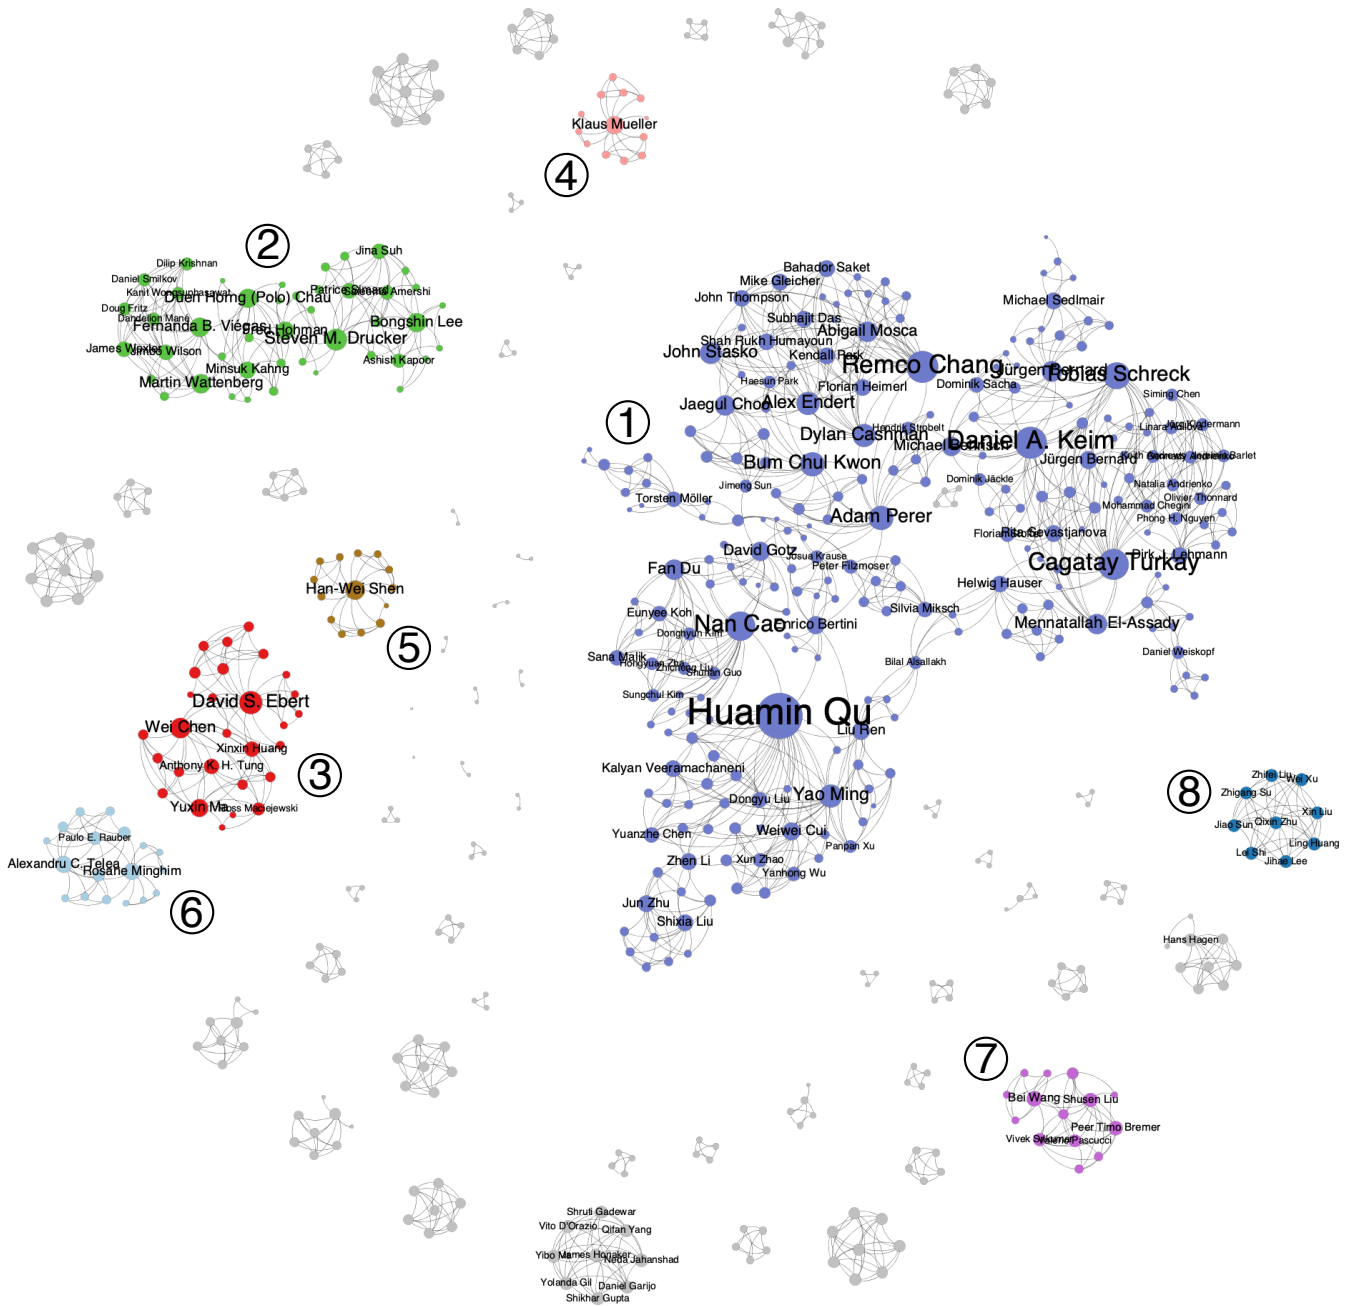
Klaus Mueller

④

②

Dilip Krishnan
Daniel Smilkov
Kanit Wongsuphasawat
Duen Horng (Polo) Chau
Doug Fritz
Dandelion Mane
Fernanda B. Viegas
Fred Hohman
James Wexler
Jimbo Wilson
Steven M. Drucker
Minsuk Kahng
Martin Wattenberg
Jina Suh
Patrice Simard
Saleema Amershi
Bongshin Lee
Ashish Kapoor

①

Bahador Saket
Mike Gleicher
John Thompson
Subhajit Das
Abigail Mosca
Shah Rukh Humayoun
John Stasko
Kendall Park
Haesun Park
Remco Chang
Florian Heimerl
Jaegul Choo
Alex Endert
Dylan Cashman
Hendrik Strobelt
Michael Behrisch
Bum Chul Kwon
Jimeng Sun
Torsten Möller
Adam Perer
Michael Sedlmair
Jürgen Bernard
Tobias Schreck
Dominik Sacha
Siming Chen
Linara Adilova
Daniel A. Keim
Jürgen Bernard
Natalia Andrienko
Gennady Andrienko
Olivier Thonnard
Mohammad Chegini
Phong H. Nguyen
Dominik Jäckle
Florian Stoffel
Rita Sevastjanova
Cagatay Turkay
Dirk J. Lehmann
Helwig Hauser
Mennatallah El-Assady
Daniel Weiskopf
David Gotz
Josua Krause
Peter Filzmoser
Fan Du
Silvia Miksch
Eunyee Koh
Nan Cao
Enrico Bertini
Donghyun Kim
Sana Malik
Hongyuan Zha
Zhicheng Liu
Shunan Guo
Sungahn Kim
Bilal Alsallakh
Huamin Qu
Liu Ren
Kalyan Veeramachaneni
Dongyu Liu
Yao Ming
Yuanzhe Chen
Weiwei Cui
Panpan Xu
Zhen Li
Xun Zhao
Yanhong Wu
Jun Zhu
Shixia Liu

Han-Wei Shen

⑤

David S. Ebert
Wei Chen
Xinxin Huang
Anthony K. H. Tung
Yuxin Ma
Ross Maciejewski

③

Paulo E. Rauber
Alexandru C. Telea
Rosane Minghim

⑥

⑧

Zhifei Liu
Wei Xu
Zhigang Su
Xin Liu
Jiao Sun
Qixin Zhu
Ling Huang
Lei Shi
Jihae Lee

Hans Hagen

⑦

Bei Wang
Shusen Liu
Peer Timo Bremer
Vivek Srikumar
Valerio Pascucci

Shruti Gadewar
Vito D'Orazio
Qifan Yang
Yibo Ma
James Honaker
Neda Jahanshad
Yolanda Gil
Daniel Garijo
Shikhar Gupta